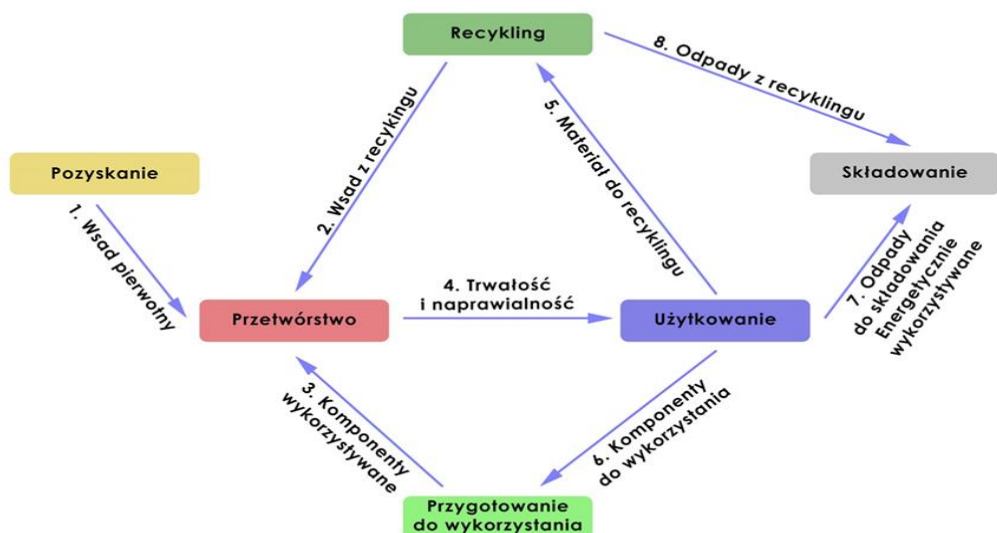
Recykling

8. Odpady z recyklingu

Pozyskanie

2. Wsad z recyklingu

5. Materiał do recyklingu

Składowanie

1. Wsad pierwotny

7. Odpady do składowania Energetycznie wykorzystywane

4. Trwałość i naprawialność

Przetwórstwo

Użytkowanie

3. Komponenty wykorzystywane

6. Komponenty do wykorzystania

Przygotowanie do wykorzystania